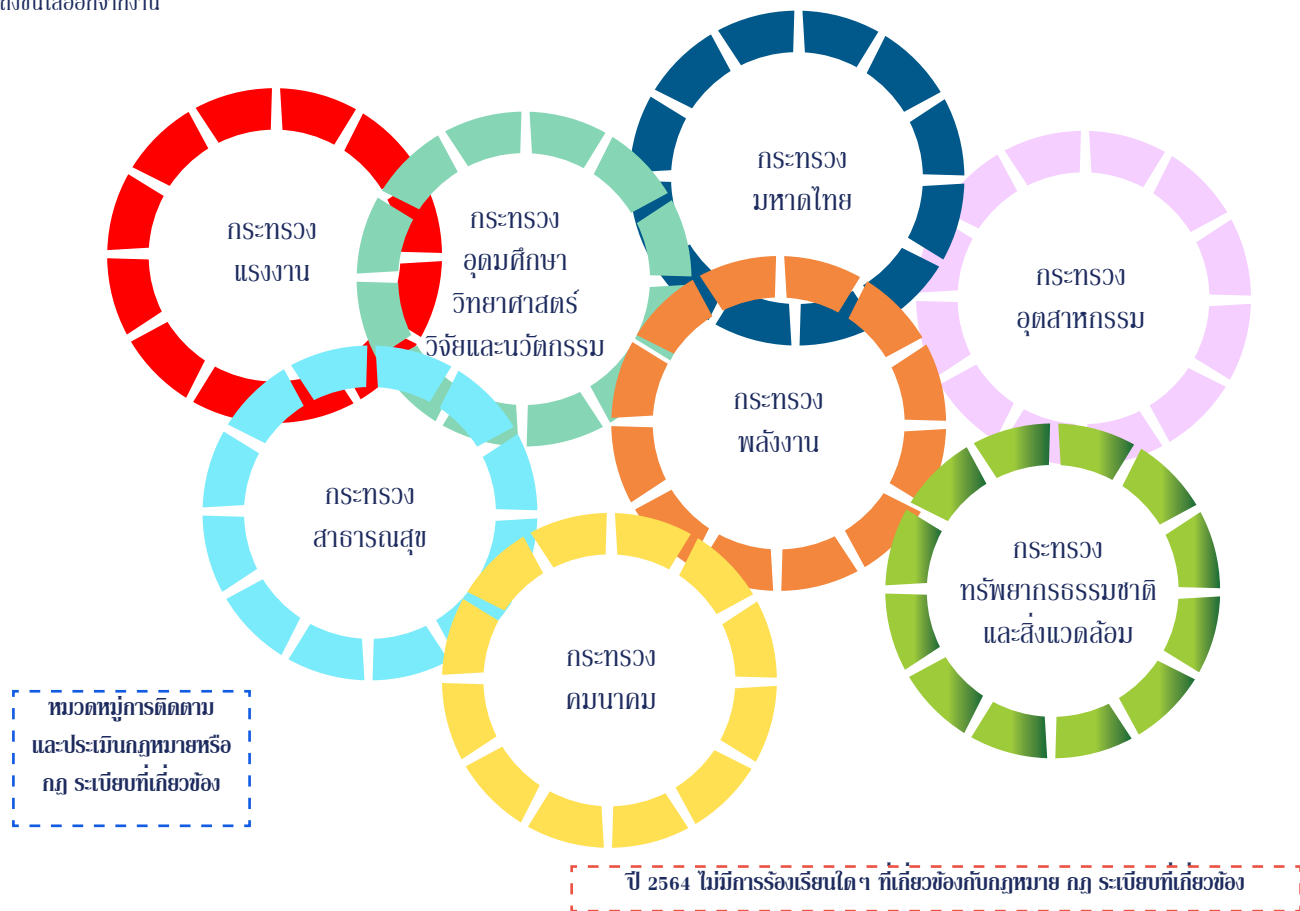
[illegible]

กระทรวง
แรงงาน

กระทรวง
อุดมศึกษา
วิทยาศาสตร์
วิจัยและนวัตกรรม

กระทรวง
มหาดไทย

กระทรวง
อุตสาหกรรม

กระทรวง
พลังงาน

กระทรวง
สาธารณสุข

กระทรวง
ทรัพยากรธรรมชาติ
และสิ่งแวดล้อม

กระทรวง
คมนาคม

หมวดหมู่การติดตาม
และประเมินกฎหมายหรือ
กฎ ระเบียบที่เกี่ยวข้อง

ปี 2564 ไม่มีการร้องเรียนใดๆ ที่เกี่ยวข้องกับกฎหมาย กฎ ระเบียบที่เกี่ยวข้อง